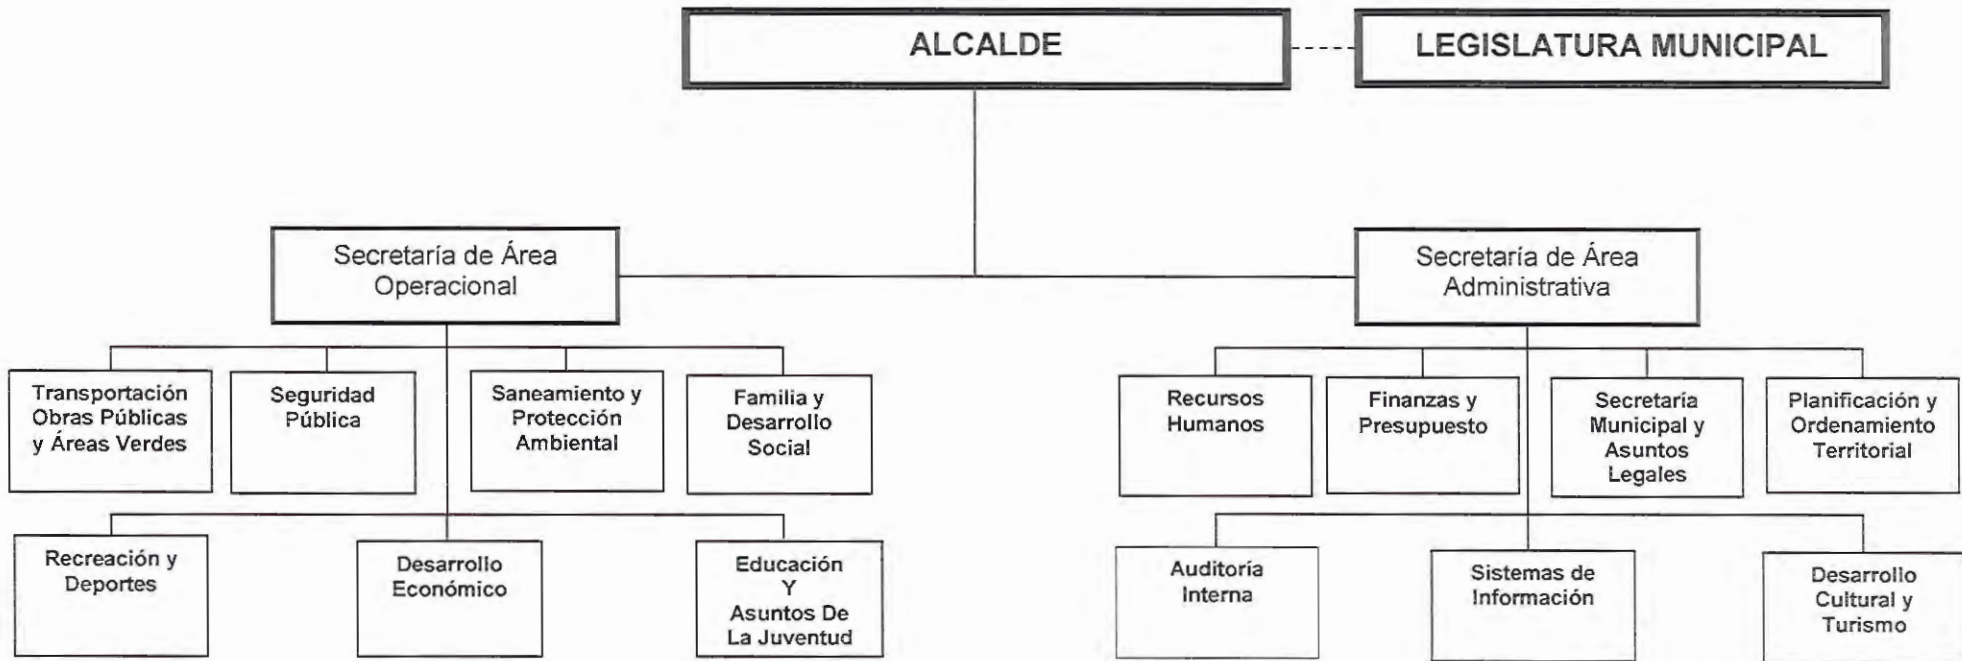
ALCALDE

LEGISLATURA MUNICIPAL

Secretaría de Área Operacional

Secretaría de Área Administrativa

Transportación Obras Públicas y Áreas Verdes

Seguridad Pública

Saneamiento y Protección Ambiental

Familia y Desarrollo Social

Recreación y Deportes

Desarrollo Económico

Educación Y Asuntos De La Juventud

Recursos Humanos

Finanzas y Presupuesto

Secretaría Municipal y Asuntos Legales

Planificación y Ordenamiento Territorial

Auditoría Interna

Sistemas de Información

Desarrollo Cultural y Turismo